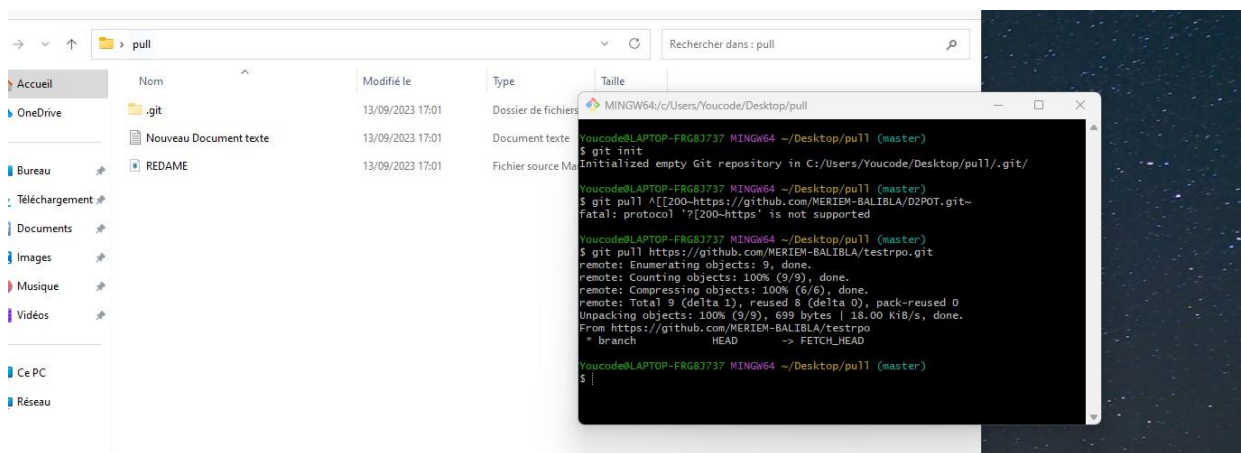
pull
Rechercher dans : pull

Accueil
OneDrive
Bureau
Téléchargement
Documents
Images
Musique
Vidéos
Ce PC
Réseau

| Nom | Modifié le | Type | Taille |
|---|---|---|---|
| .git | 13/09/2023 17:01 | Dossier de fichiers | |
| Nouveau Document texte | 13/09/2023 17:01 | Document texte | |
| REDAME | 13/09/2023 17:01 | Fichier source Ma | |

MINGW64:/c/Users/Youcode/Desktop/pull

Youcode@LAPTOP-FRG8J737 MINGW64 ~/Desktop/pull (master)
$ git init
Initialized empty Git repository in C:/Users/Youcode/Desktop/pull/.git/

Youcode@LAPTOP-FRG8J737 MINGW64 ~/Desktop/pull (master)
$ git pull ^[[200~https://github.com/MERIEM-BALIBLA/D2POT.git~
fatal: protocol '?[200~https' is not supported

Youcode@LAPTOP-FRG8J737 MINGW64 ~/Desktop/pull (master)
$ git pull https://github.com/MERIEM-BALIBLA/testrpo.git
remote: Enumerating objects: 9, done.
remote: Counting objects: 100% (9/9), done.
remote: Compressing objects: 100% (6/6), done.
remote: Total 9 (delta 1), reused 8 (delta 0), pack-reused 0
Unpacking objects: 100% (9/9), 699 bytes | 18.00 KiB/s, done.
From https://github.com/MERIEM-BALIBLA/testrpo
 * branch            HEAD       -> FETCH_HEAD

Youcode@LAPTOP-FRG8J737 MINGW64 ~/Desktop/pull (master)
$